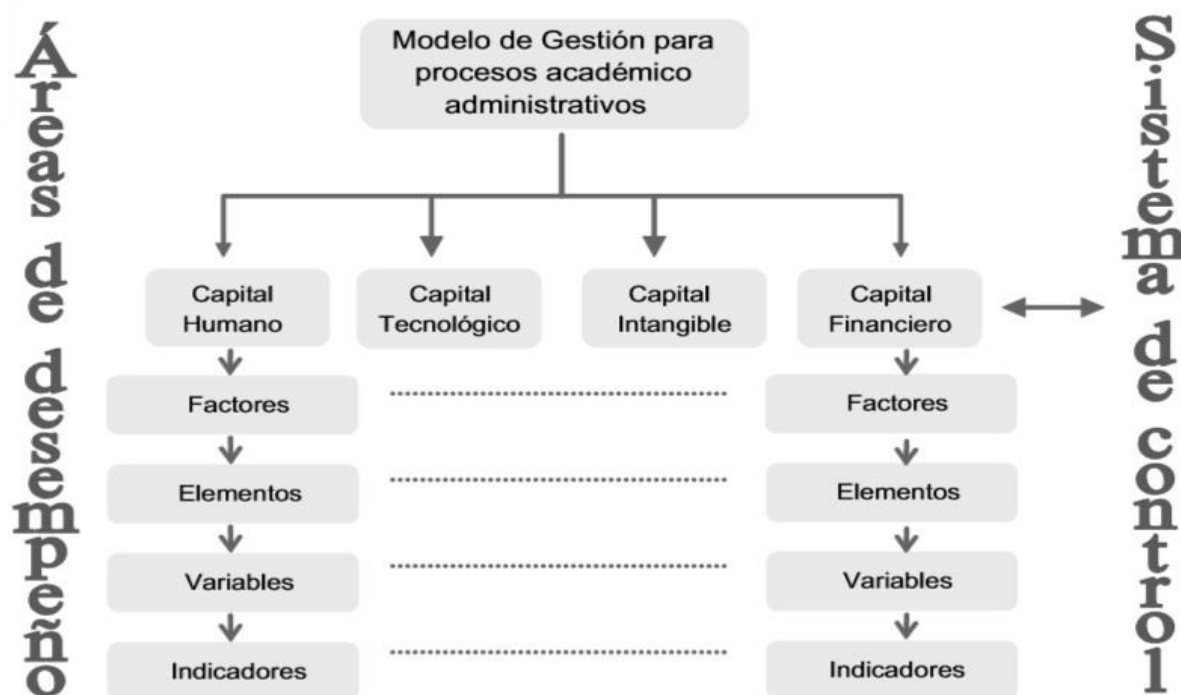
Áreas de desempeño

Modelo de Gestión para procesos académico administrativos

Capital Humano

Capital Tecnológico

Capital Intangible

Capital Financiero

Factores

Elementos

Variables

Indicadores

Factores

Elementos

Variables

Indicadores

Sistema de control